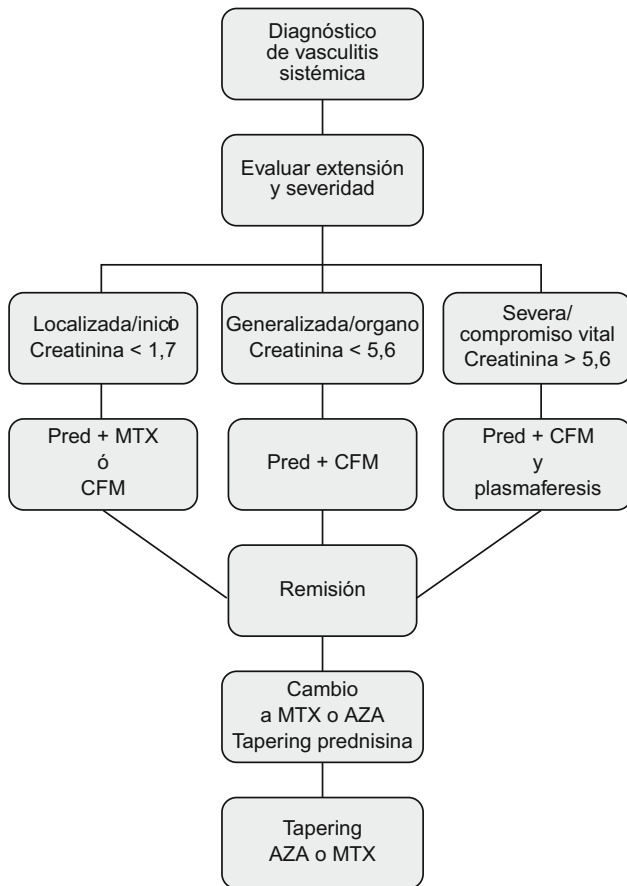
Diagnóstico de vasculitis sistémica

Evaluar extensión y severidad

Localizada/inicio Creatinina < 1,7

Generalizada/organo Creatinina < 5,6

Severa/ compromiso vital Creatinina > 5,6

Pred + MTX ó CFM

Pred + CFM

Pred + CFM y plasmaferesis

Remisión

Cambio a MTX o AZA Tapering prednisina

Tapering AZA o MTX